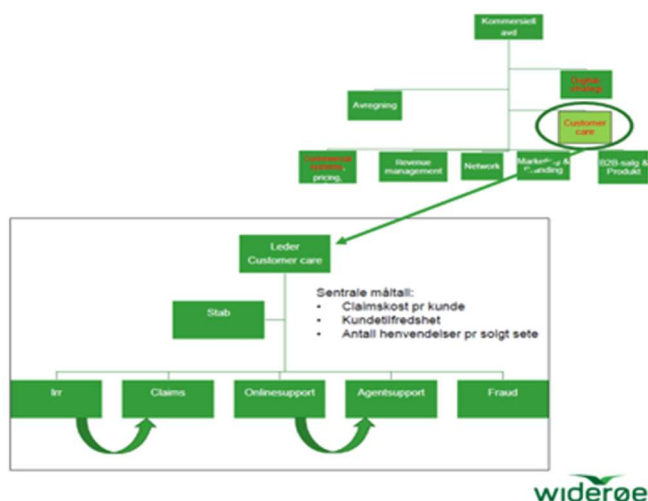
Kommersiell avd

Digital strategi

Avregning

Customer care

Commercial strategy pricing.

Revenue management

Network

Marketing & Branding

B2B-salg & Produkt

Leder Customer care

Sentrale måltall:
• Claimskost pr kunde
• Kundetilfredshet
• Antall henvendelser pr solgt sete

Stab

Irr

Claims

Onlinesupport

Agentsupport

Fraud

widerøe